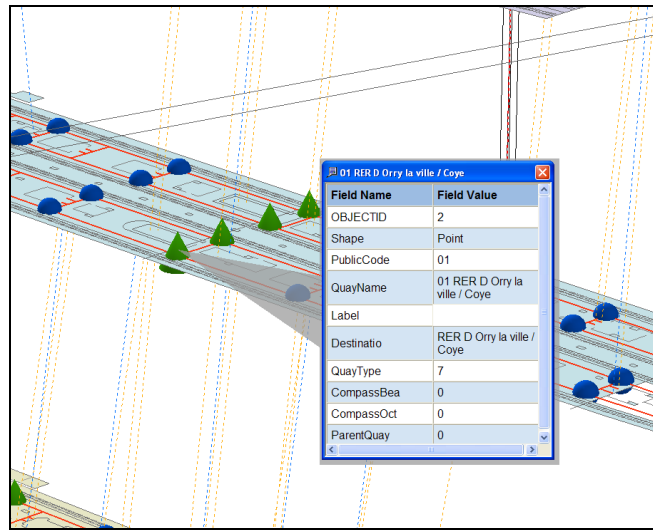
01 RER D Orry la ville / Coye

| Field Name | Field Value |
|---|---|
| OBJECTID | 2 |
| Shape | Point |
| PublicCode | 01 |
| QuayName | 01 RER D Orry la ville / Coye |
| Label | |
| Destinatio | RER D Orry la ville / Coye |
| QuayType | 7 |
| CompassBea | 0 |
| CompassOct | 0 |
| ParentQuay | 0 |